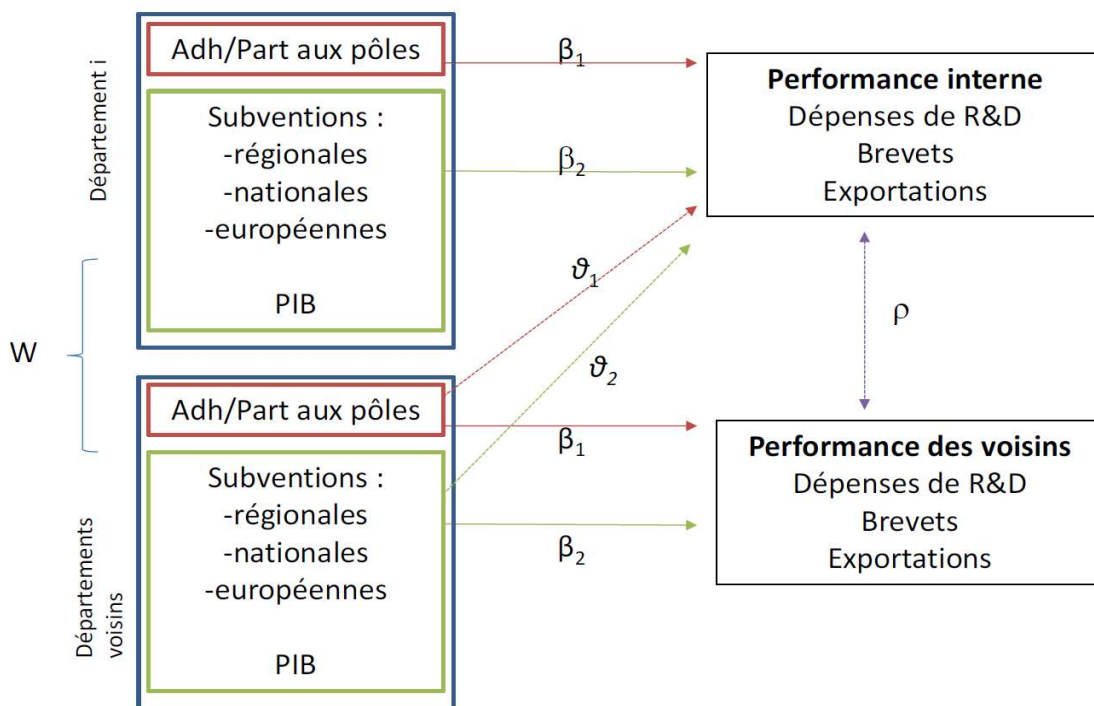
Département i

Adh/Part aux pôles

Subventions :
-régionales
-nationales
-européennes

PIB

$\beta_1$

$\beta_2$

Performance interne
Dépenses de R&D
Brevets
Exportations

W

$\vartheta_1$

$\vartheta_2$

$\rho$

Départements voisins

Adh/Part aux pôles

Subventions :
-régionales
-nationales
-européennes

PIB

$\beta_1$

$\beta_2$

Performance des voisins
Dépenses de R&D
Brevets
Exportations